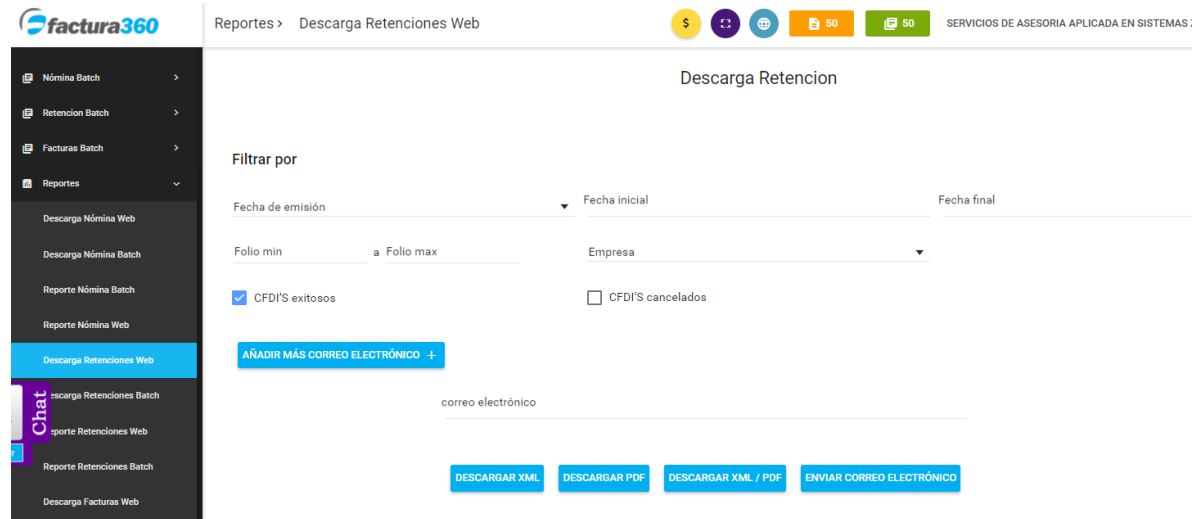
factura360

Reportes > Descarga Retenciones Web

$

50

50

SERVICIOS DE ASESORIA APLICADA EN SISTEMAS Z

Nómina Batch

Retencion Batch

Facturas Batch

Reportes

Descarga Nómina Web

Descarga Nómina Batch

Reporte Nómina Batch

Reporte Nómina Web

Descarga Retenciones Web

Descarga Retenciones Batch

Reporte Retenciones Web

Reporte Retenciones Batch

Descarga Facturas Web

Chat

Descarga Retencion

Filtrar por

Fecha de emisión

Fecha inicial

Fecha final

Folio min

a Folio max

Empresa

CFDI'S exitosos

CFDI'S cancelados

AÑADIR MÁS CORREO ELECTRÓNICO +

correo electrónico

DESCARGAR XML

DESCARGAR PDF

DESCARGAR XML / PDF

ENVIAR CORREO ELECTRÓNICO